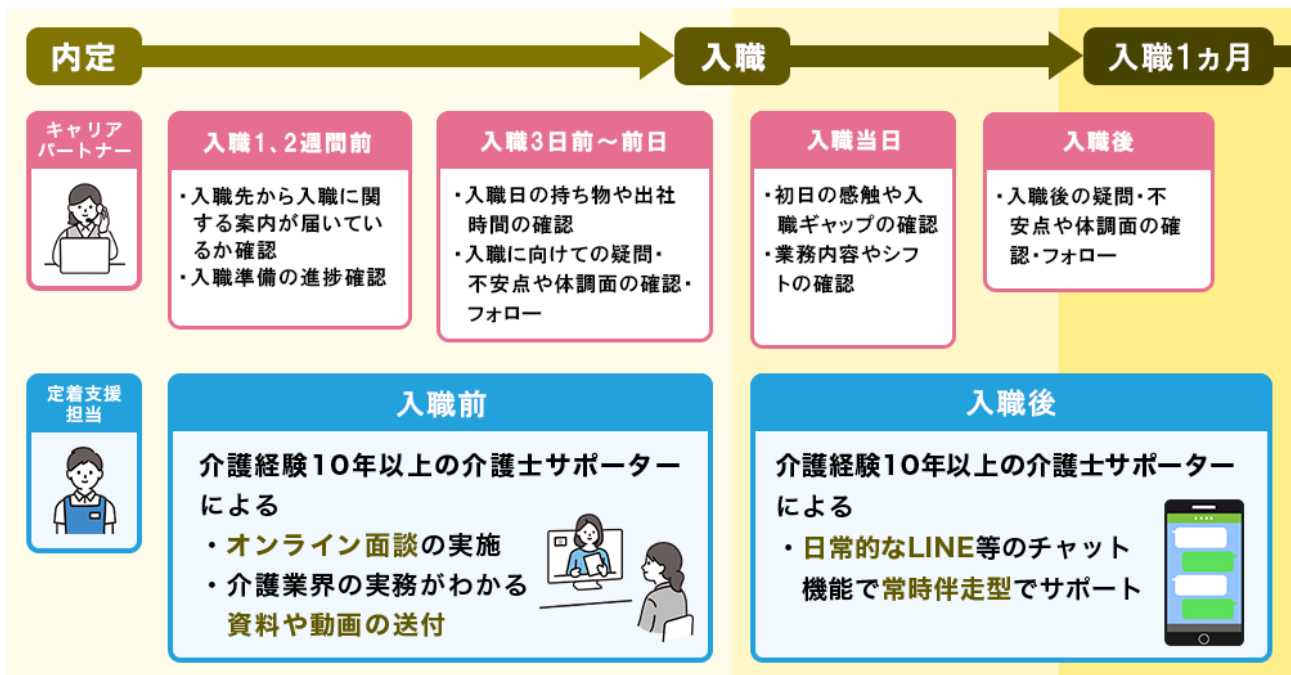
内定

入職

入職1ヵ月

キャリアパートナー

入職1、2週間前

・入職先から入職に関する案内が届いているか確認
・入職準備の進捗確認

入職3日前～前日

・入職日の持ち物や出社時間の確認
・入職に向けての疑問・不安点や体調面の確認・フォロー

入職当日

・初日の感触や入職ギャップの確認
・業務内容やシフトの確認

入職後

・入職後の疑問・不安点や体調面の確認・フォロー

定着支援担当

入職前

介護経験10年以上の介護士サポーターによる
・オンライン面談の実施
・介護業界の実務がわかる資料や動画の送付

入職後

介護経験10年以上の介護士サポーターによる
・日常的なLINE等のチャット機能で常時伴走型でサポート